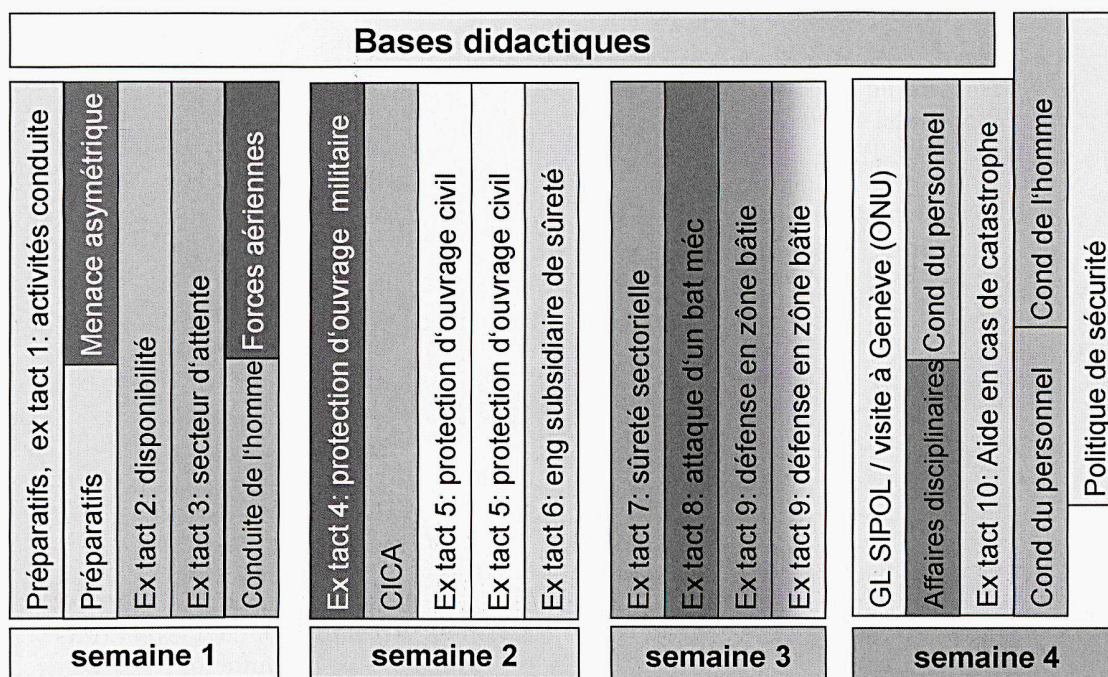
Bases didactiques

Préparatifs, ex tact 1: activités conduite
Préparatifs
Menace asymétrique
Ex tact 2: disponibilité
Ex tact 3: secteur d'attente
Conduite de l'homme
Forces aériennes

semaine 1

Ex tact 4: protection d'ouvrage militaire
CICA
Ex tact 5: protection d'ouvrage civil
Ex tact 5: protection d'ouvrage civil
Ex tact 6: eng subsidiaire de sûreté

semaine 2

Ex tact 7: sûreté sectorielle
Ex tact 8: attaque d'un bat méc
Ex tact 9: défense en zône bâtie
Ex tact 9: défense en zône bâtie

semaine 3

GL SIPOL / visite à Genève (ONU)
Affaires disciplinaires
Cond du personnel
Ex tact 10: Aide en cas de catastrophe
Cond du personnel
Cond de l'homme
Politique de sécurité

semaine 4